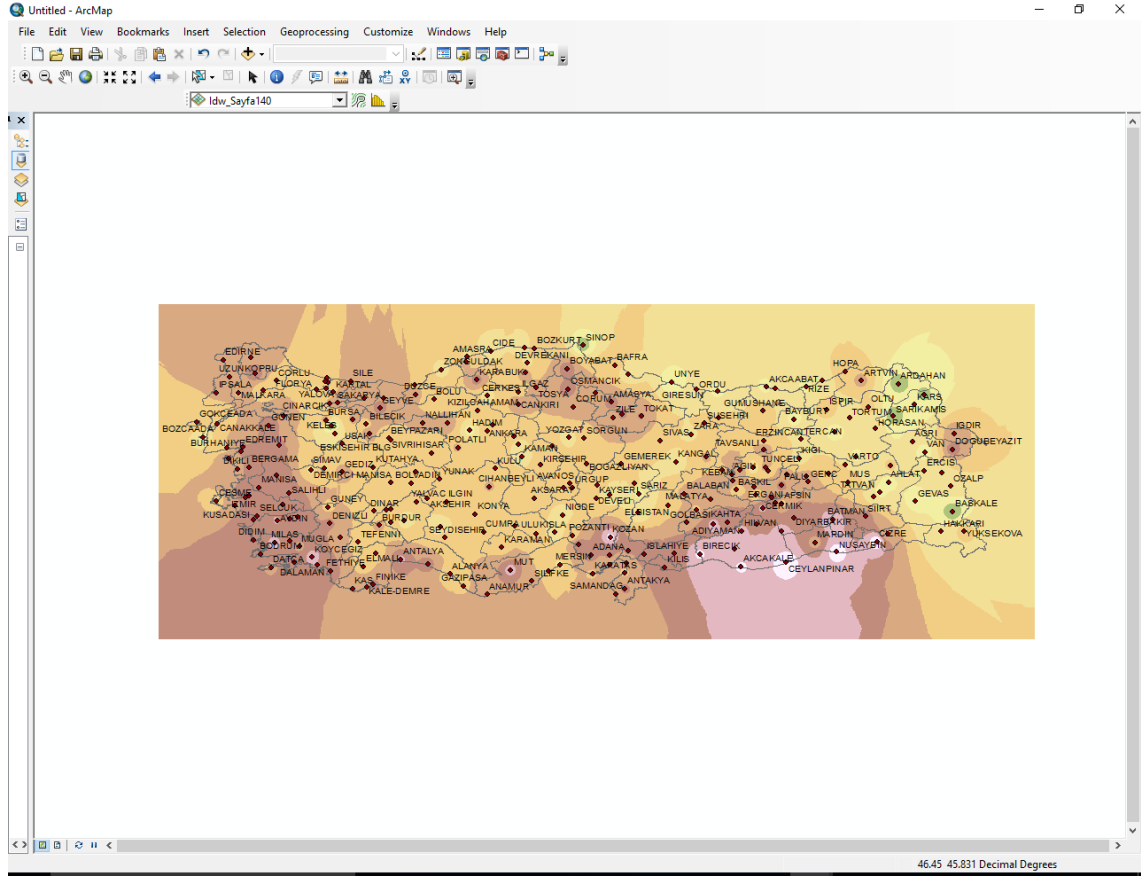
Untitled - ArcMap

File Edit View Bookmarks Insert Selection Geoprocessing Customize Windows Help

Idw_Sayfa140

EDIRNE UZUNKOPRU CORLU IPSALA FLORYA KARTAL SILE MALKARA YALOVA SAKARYA DUZCE GOKCEADA CINARCIK BURSA GEYVE BOLU BOZCAADA CANAKKALE GONEN KELES BILECIK NALLIHAN BURHANIYE EDREMIT USAK BEYPAZARI AYVALIK BERGAMA SIMAV ESKISEHIR BLG SIVRIHISAR POLATLI MANISA DEMIRCI MANISA KUTAHYA GEDIZ CESME SALIHLI GUNEY BOLVADIN IZMIR SELCUK DINAR KUSADASI AYDIN DENIZLI YALVAC ILGIN DIDIM MILAS EGIRDIR AKSEHIR BODRUM TEFENNI DATCA MUGLA KOYCEGIZ ELMALI ANTALYA DALAMAN FETHIYE KAS FINIKE KALE-DEMRE AMASRA CIDE ZONGULDAK DEVREKANI BOZKURT SINOP BOYABAT BAFRA KARABUK CERKES ILGAZ OSMANCIK KIZILCAHAMAM CANKIRI TOSYA CORUM AMASYA HADIM ANKARA YOZGAT SORGUN KULU KAMAN KIRSEHIR BOGAZLIYAN CIHANBEYLI AVANOS URGUP AKSARAY KONYA NIGDE DEVELI SEYDISEHIR CUMRA ULUKISLA KARAMAN POZANTI KOZAN MERSIN ADANA ALANYA MUT SILIFKE GAZIPASA ANAMUR SAMANDAG KARATAS ANTAKYA ISLAHIYE KILIS UNYE ORDU GIRESUN ZILE TOKAT SUSEHRI SIVAS ZARA TAVSANLI GEMEREK KANGAL KAYSERI SARIZ MALATYA ELBISTAN GOLBASI KAHTA ADIYAMAN BIRECIK AKCAKALE CEYLANPINAR HOPA ARTVIN ARDAHAN AKCAABAT RIZE GUMUSHANE BAYBURT ISPIR OLTU SARIKAMIS KARS TORTUM HORASAN ERZINCAN TERCAN IGDIR AGRI DOGUBEYAZIT KIGI TUNCELI VARTO MUS AHLAT ERCIS VAN OZALP KEBAN BALABAN BASKIL ERGANI PALU GENC TATVAN HINAPSIN CERMIK HILVAN DIYARBAKIR BATMAN SIIRT MARDIN NUSAYBIN CIZRE GEVAS BASKALE HAKKARI YUKSEKOVA

46.45 45.831 Decimal Degrees